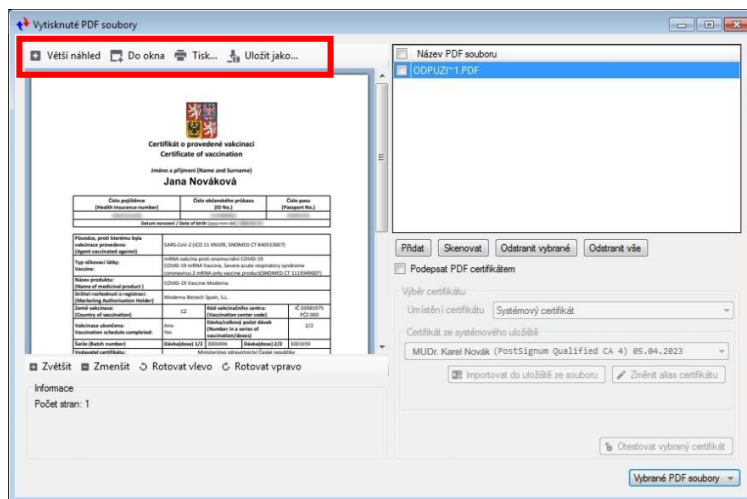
Vytisknuté PDF soubory

Větší náhled Do okna Tisk... Uložit jako...

Certifikát o provedené vakcinaci
Certificate of vaccination

Jméno a příjmení (Name and Surname)
Jana Nováková

| Číslo pojištěnce (Health insurance number) | Číslo občanského průkazu (ID No.) | Číslo pasu (Passport No.) |
|---|---|---|
| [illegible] | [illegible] | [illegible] |

Datum narození / Date of birth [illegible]

| Původce, proti kterému byla vakcinace provedena: (Agent vaccinated against) | SARS-CoV-2 (ICD 11 XN109, SNOMED CT 840533007) | | |
|---|---|---|---|
| Typ očkovací látky: Vaccine: | mRNA vakcína proti onemocnění COVID-19 COVID-19 mRNA Vaccine, Severe acute respiratory syndrome coronavirus 2 mRNA only vaccine product(SNOMED CT 1119349007) | | |
| Název produktu: (Name of medicinal product) | COVID-19 Vaccine Moderna | | |
| Držitel rozhodnutí o registraci: (Marketing Authorization Holder) | Moderna Biotech Spain, S.L. | | |
| Země vakcinace: (Country of vaccination) | CZ | Kód vakcinačního centra: (Vaccination center code) | IČ 00000075 PČZ 000 |
| Vakcinace ukončena: Vaccination schedule completed: | Ano Yes | Dávka/celkový počet dávek (Number in a series of vaccination/doses) | 2/2 |
| Šarže (Batch number) | Dávka(dose) 1/2 3000406 | Dávka(dose) 2/2 | 3001650 |
| Vydavatel certifikátu: | Ministerstvo zdravotnictví České republiky | | |

Zvětšit Zmenšit Rotovat vlevo Rotovat vpravo

Informace
Počet stran: 1

Název PDF souboru
ODPUZI~1.PDF

Přidat Skenovat Odstranit vybrané Odstranit vše

Podepsat PDF certifikátem

Výběr certifikátu
Umístění certifikátu Systémový certifikát

Certifikát ze systémového úložiště
MUDr. Karel Novák (PostSignum Qualified CA 4) 05.04.2023

Importovat do úložiště ze souboru Změnit alias certifikátu

Otestovat vybraný certifikát

Vybrané PDF soubory